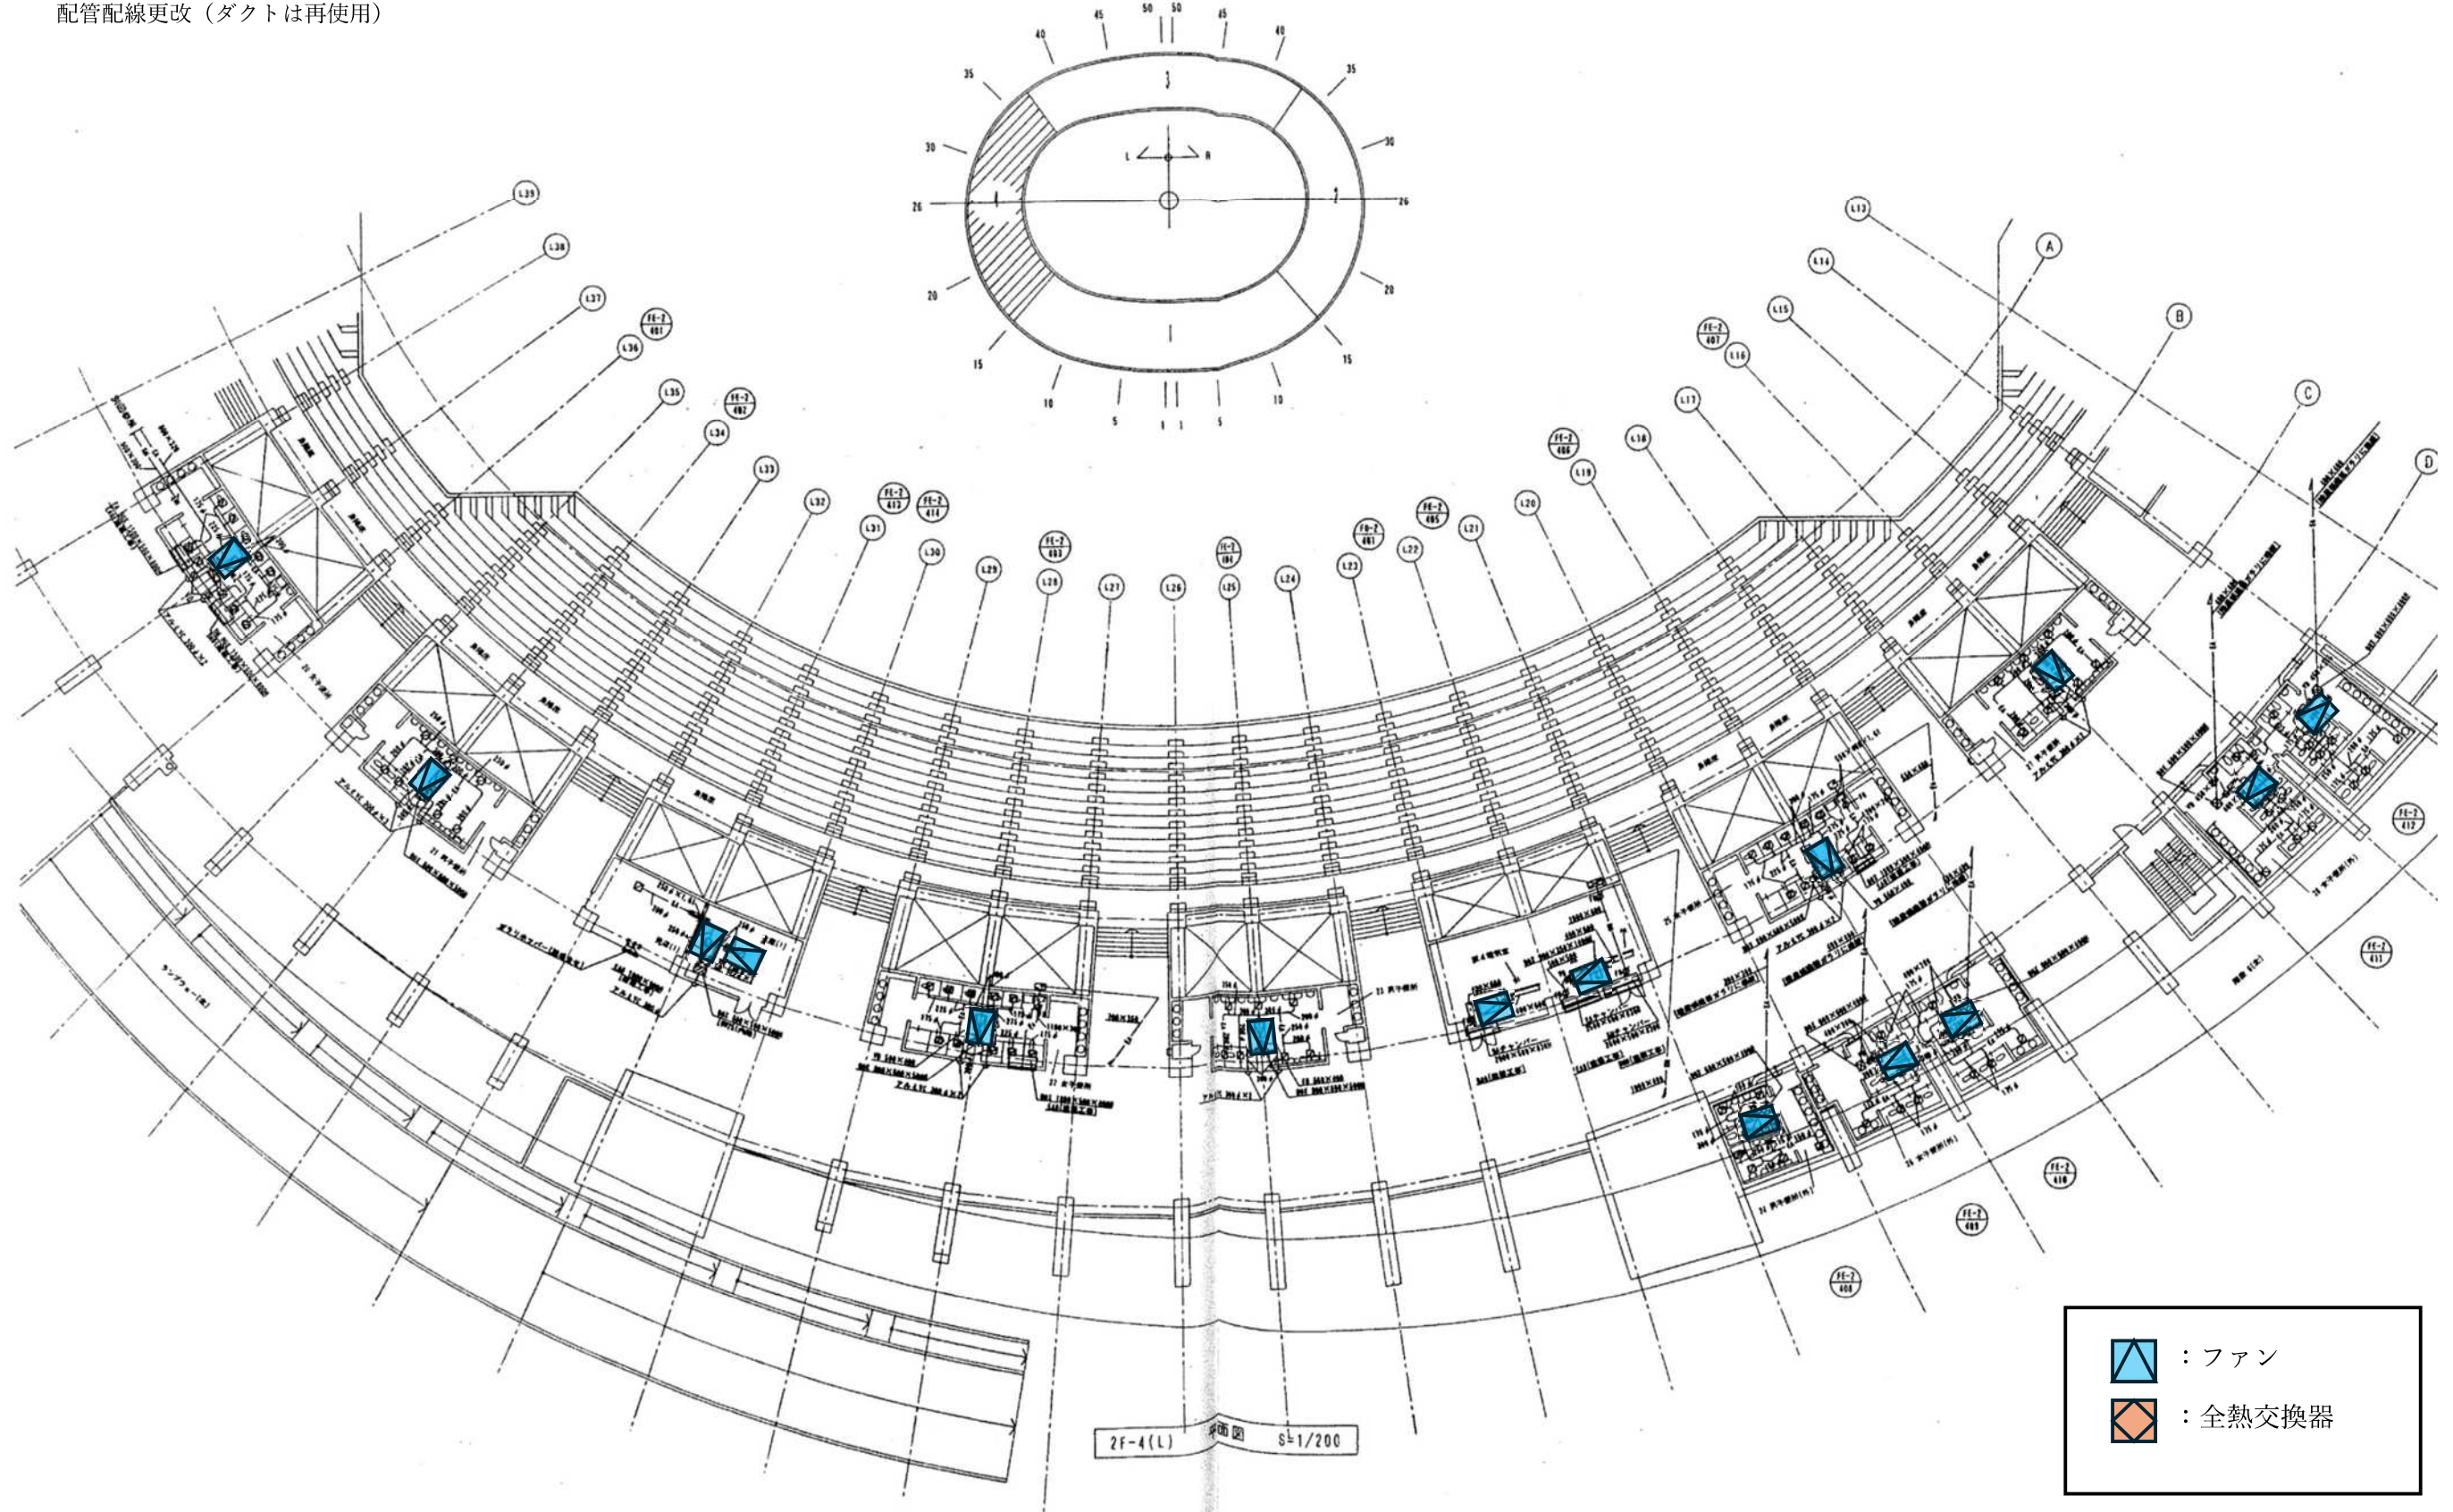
配管配線更改（ダクトは再使用）

50 50 45 45 40 40 35 35 30 30 26 26 20 20 15 15 10 10 5 5 1 1

L R

L39 L38 L37 L36 L35 L34 L33 L32 L31 L30 L29 L28 L27 L26 L25 L24 L23 L22 L21 L20 L19 L18 L17 L16 L15 L14 L13

A B C D

FE-2 401 FE-2 402 FE-2 403 FE-2 404 FE-2 405 FE-2 406 FE-2 407 FE-2 408 FE-2 409 FE-2 410 FE-2 411 FE-2 412 FE-2 413 FE-2 414

2F-4(L) 平面図 S=1/200

：ファン
：全熱交換器